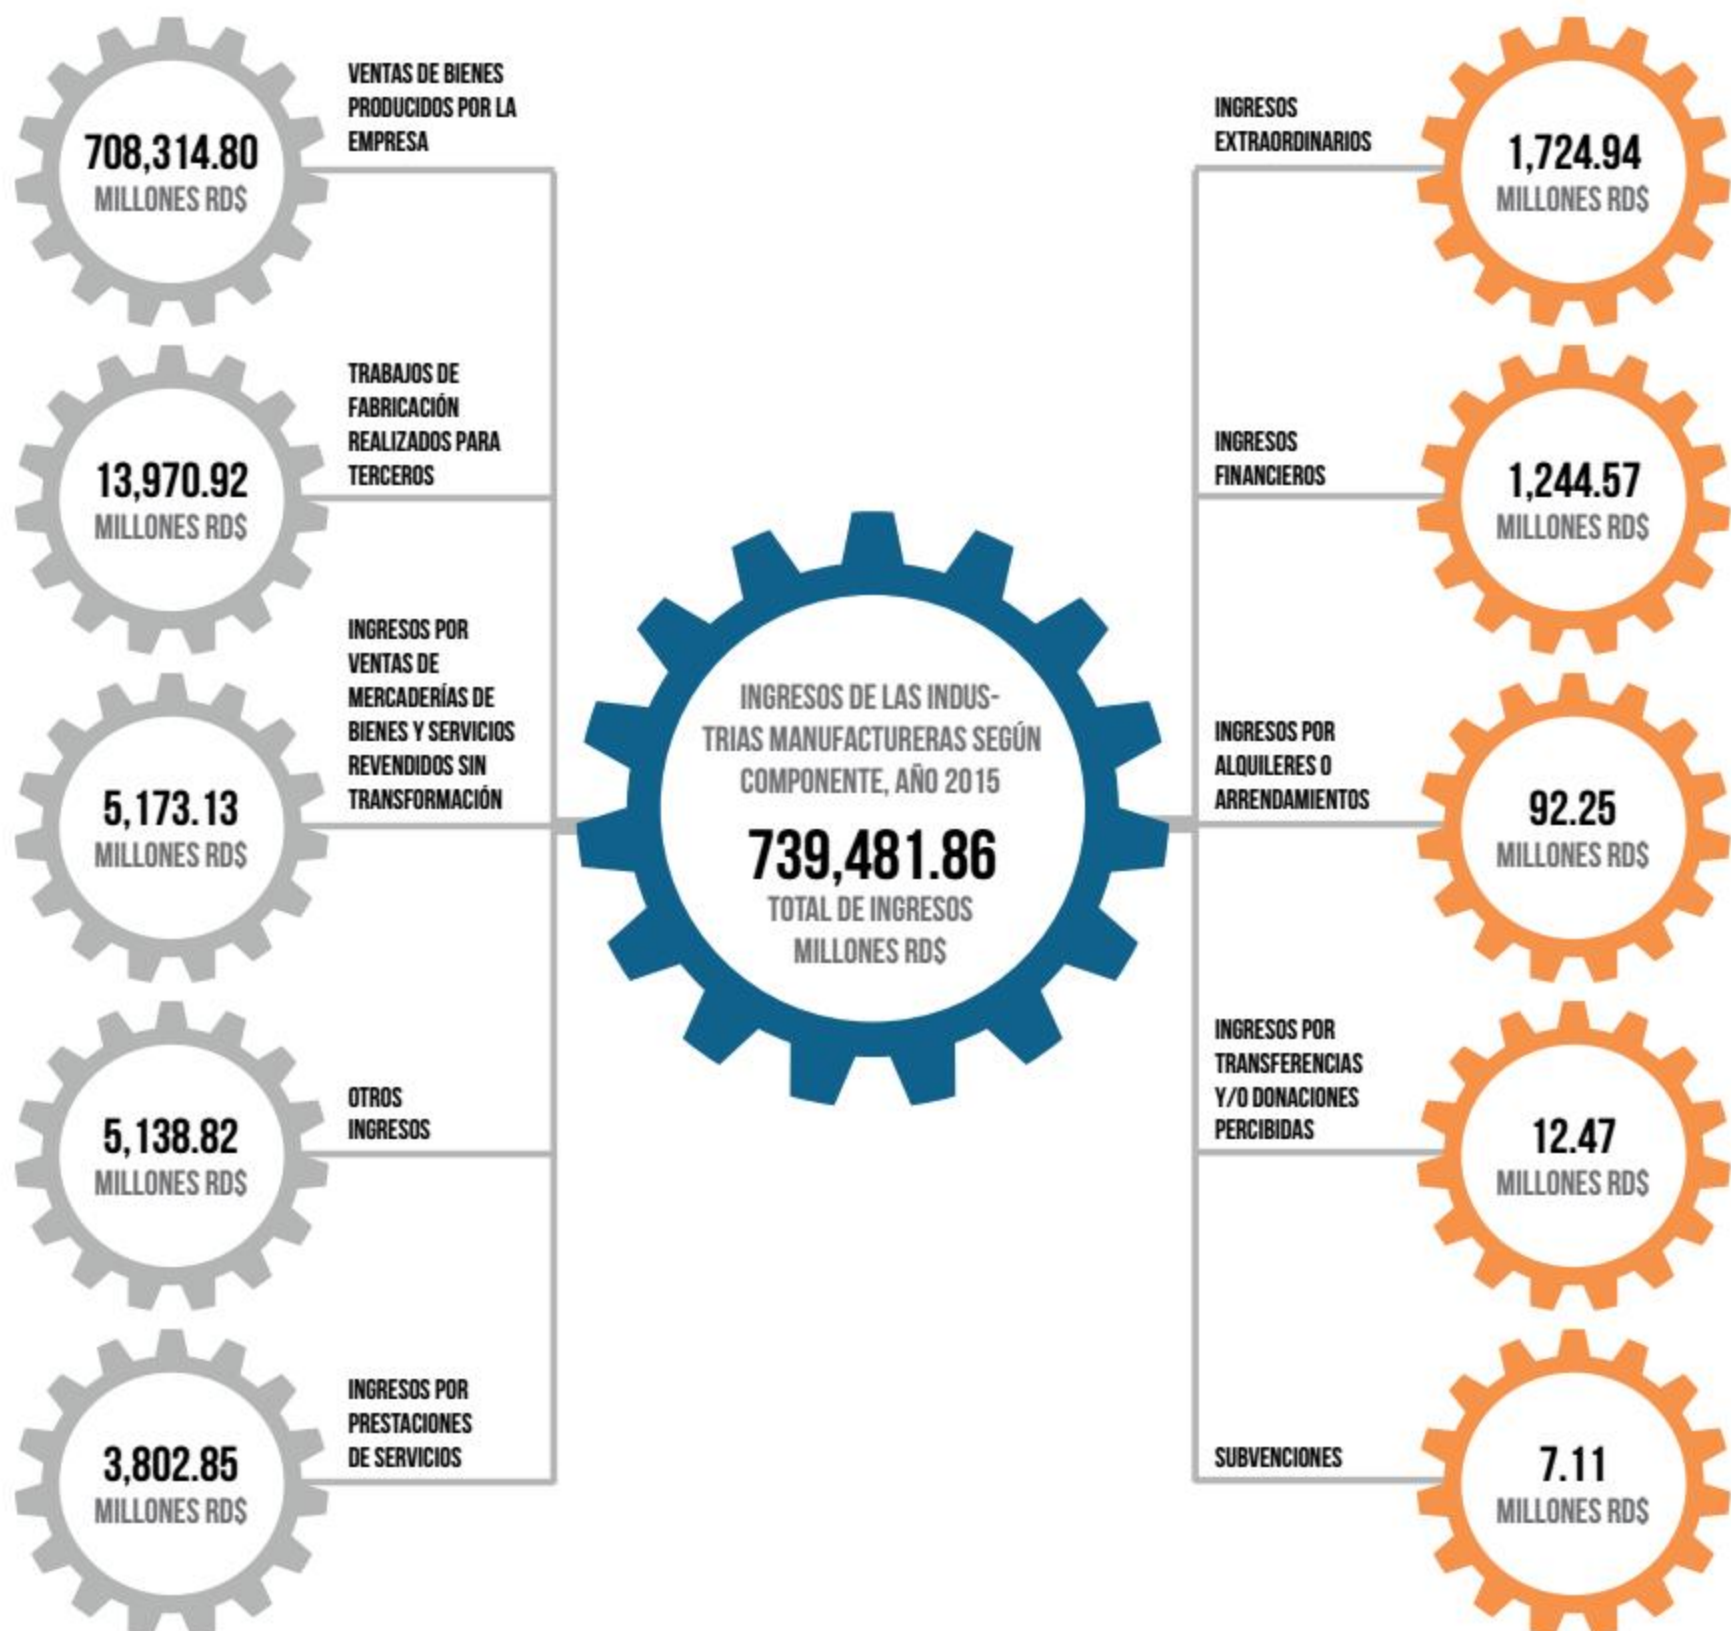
708,314.80
MILLONES RD$

VENTAS DE BIENES PRODUCIDOS POR LA EMPRESA

INGRESOS EXTRAORDINARIOS

1,724.94
MILLONES RD$

13,970.92
MILLONES RD$

TRABAJOS DE FABRICACIÓN REALIZADOS PARA TERCEROS

INGRESOS FINANCIEROS

1,244.57
MILLONES RD$

INGRESOS DE LAS INDUSTRIAS MANUFACTURERAS SEGÚN COMPONENTE, AÑO 2015

739,481.86
TOTAL DE INGRESOS
MILLONES RD$

5,173.13
MILLONES RD$

INGRESOS POR VENTAS DE MERCADERÍAS DE BIENES Y SERVICIOS REVENDIDOS SIN TRANSFORMACIÓN

INGRESOS POR ALQUILERES O ARRENDAMIENTOS

92.25
MILLONES RD$

5,138.82
MILLONES RD$

OTROS INGRESOS

INGRESOS POR TRANSFERENCIAS Y/O DONACIONES PERCIBIDAS

12.47
MILLONES RD$

3,802.85
MILLONES RD$

INGRESOS POR PRESTACIONES DE SERVICIOS

SUBVENCIONES

7.11
MILLONES RD$